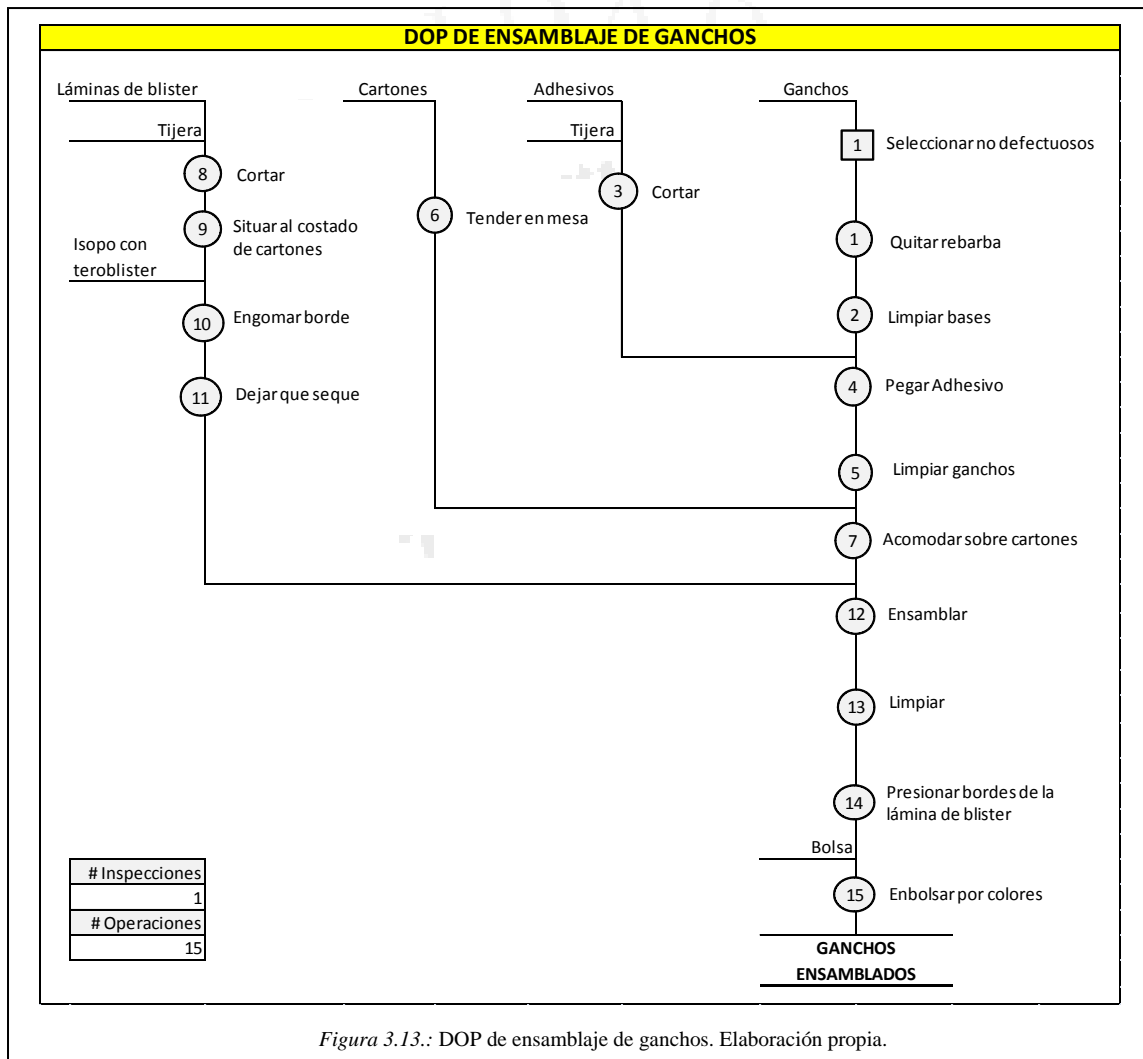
DOP DE ENSAMBLAJE DE GANCHOS

Láminas de blister

Tijera

8 Cortar

9 Situar al costado de cartones

Isopo con teroblister

10 Engomar borde

11 Dejar que seque

Cartones

6 Tender en mesa

Adhesivos

Tijera

3 Cortar

Ganchos

1 Seleccionar no defectuosos

1 Quitar rebarba

2 Limpiar bases

4 Pegar Adhesivo

5 Limpiar ganchos

7 Acomodar sobre cartones

12 Ensamblar

13 Limpiar

14 Presionar bordes de la lámina de blister

Bolsa

15 Enbolsar por colores

GANCHOS ENSAMBLADOS

| # Inspecciones |
|---|
| 1 |
| # Operaciones |
| 15 |

*Figura 3.13.:* DOP de ensamblaje de ganchos. Elaboración propia.